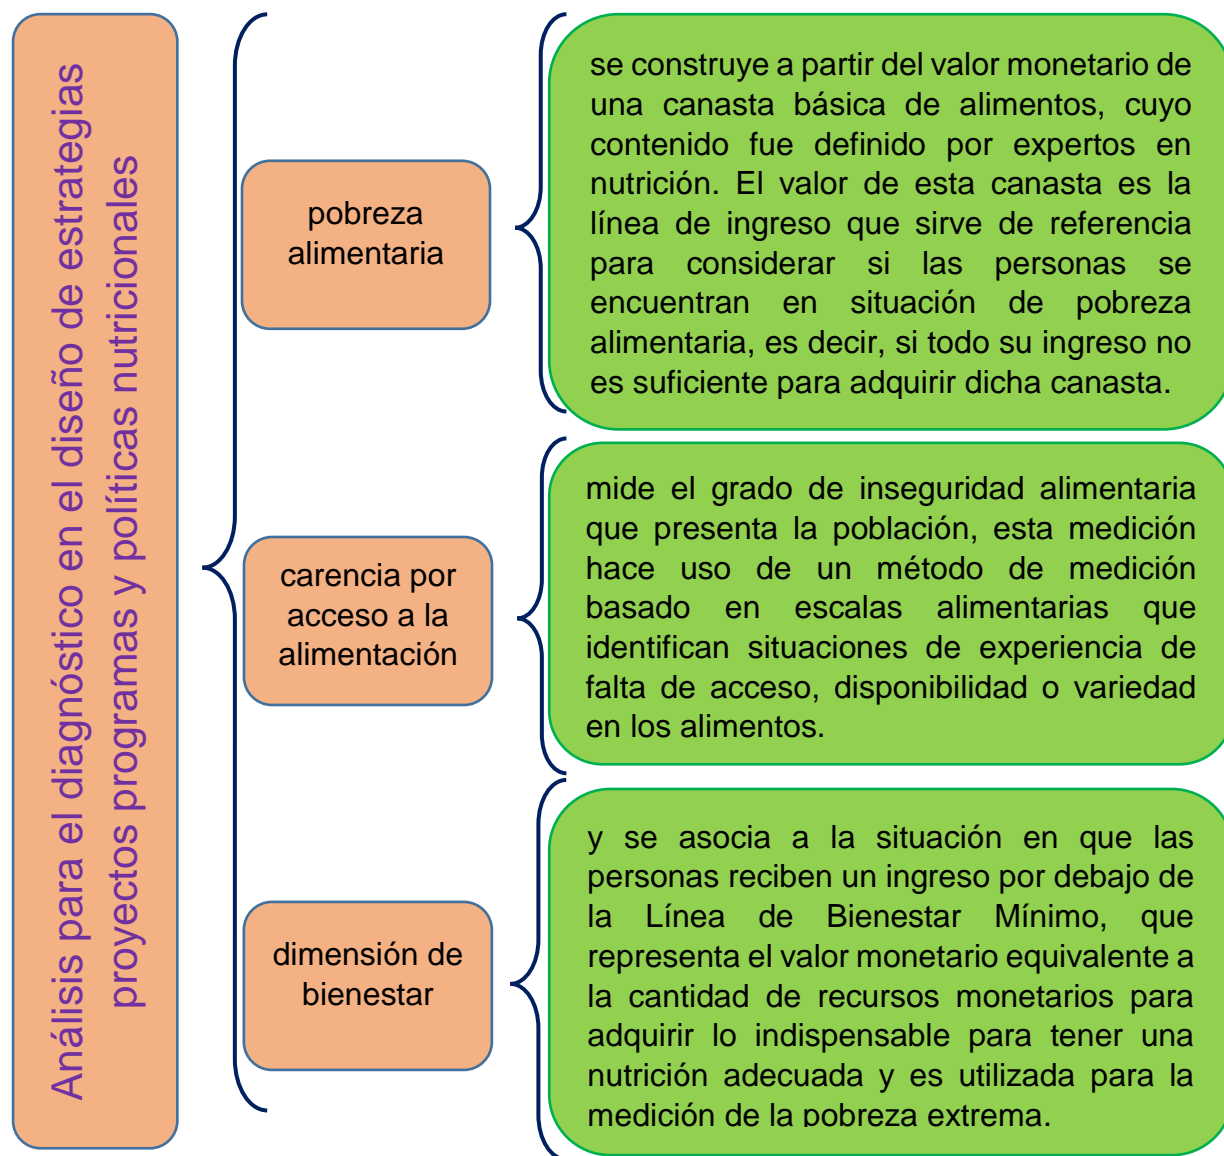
Análisis para el diagnóstico en el diseño de estrategias proyectos programas y políticas nutricionales

pobreza alimentaria

se construye a partir del valor monetario de una canasta básica de alimentos, cuyo contenido fue definido por expertos en nutrición. El valor de esta canasta es la línea de ingreso que sirve de referencia para considerar si las personas se encuentran en situación de pobreza alimentaria, es decir, si todo su ingreso no es suficiente para adquirir dicha canasta.

carencia por acceso a la alimentación

mide el grado de inseguridad alimentaria que presenta la población, esta medición hace uso de un método de medición basado en escalas alimentarias que identifican situaciones de experiencia de falta de acceso, disponibilidad o variedad en los alimentos.

dimensión de bienestar

y se asocia a la situación en que las personas reciben un ingreso por debajo de la Línea de Bienestar Mínimo, que representa el valor monetario equivalente a la cantidad de recursos monetarios para adquirir lo indispensable para tener una nutrición adecuada y es utilizada para la medición de la pobreza extrema.